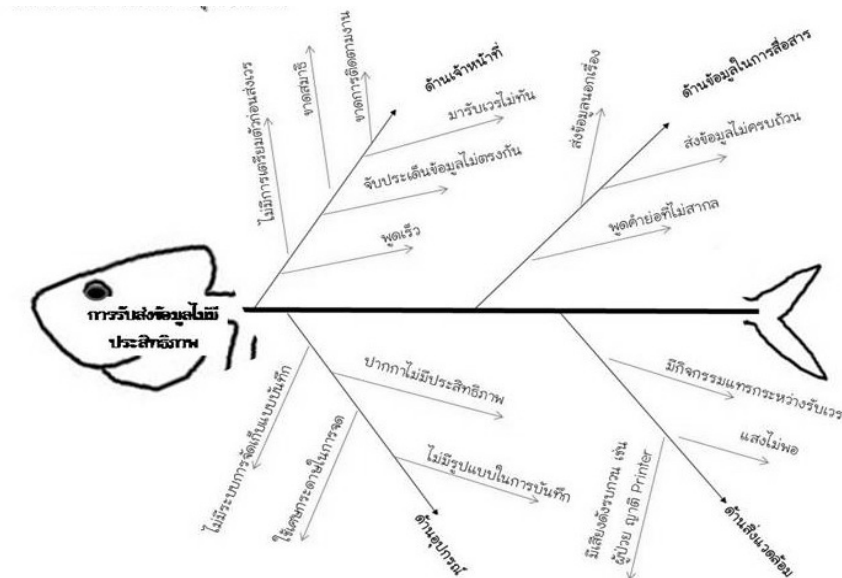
การรับส่งข้อมูลไม่มีประสิทธิภาพ

ด้านเจ้าหน้าที่

ไม่มีการเตรียมตัวก่อนส่งเวร

ขาดสมาธิ

ขาดการติดตามงาน

มารับเวรไม่ทัน

จับประเด็นข้อมูลไม่ตรงกัน

พูดเร็ว

ด้านข้อมูลในการสื่อสาร

ส่งข้อมูลนอกเรื่อง

ส่งข้อมูลไม่ครบถ้วน

พูดคำย่อที่ไม่สากล

ด้านอุปกรณ์

ไม่มีระบบการจัดเก็บแบบบันทึก

ใช้เศษกระดาษในการจด

ปากกาไม่มีประสิทธิภาพ

ไม่มีรูปแบบในการบันทึก

ด้านสิ่งแวดล้อม

มีเสียงดังรบกวน เช่น ผู้ป่วย ญาติ Printer

มีกิจกรรมแทรกระหว่างรับเวร

แสงไม่พอ